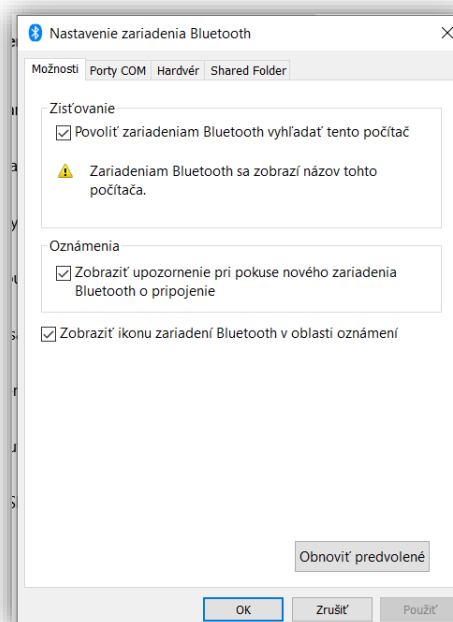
Nastavenie zariadenia Bluetooth

Možnosti | Porty COM | Hardvér | Shared Folder

Zisťovanie

☑ Povoliť zariadeniam Bluetooth vyhľadať tento počítač

Zariadeniam Bluetooth sa zobrazí názov tohto počítača.

Oznámenia

☑ Zobraziť upozornenie pri pokuse nového zariadenia Bluetooth o pripojenie

☑ Zobraziť ikonu zariadení Bluetooth v oblasti oznámení

Obnoviť predvolené

OK | Zrušiť | Použiť